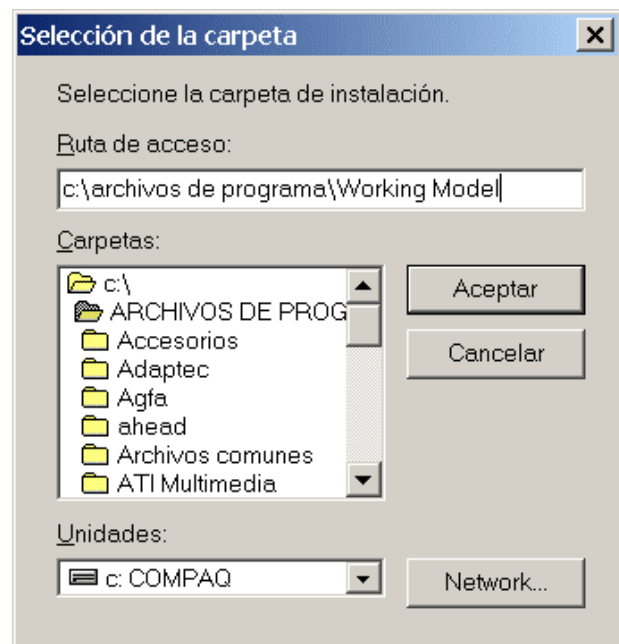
Selección de la carpeta

Seleccione la carpeta de instalación.

Ruta de acceso:

c:\archivos de programa\Working Model

Carpetas:

c:\
ARCHIVOS DE PROG
Accesorios
Adaptec
Agfa
ahead
Archivos comunes
ATI Multimedia

Aceptar

Cancelar

Unidades:

c: COMPAQ

Network...